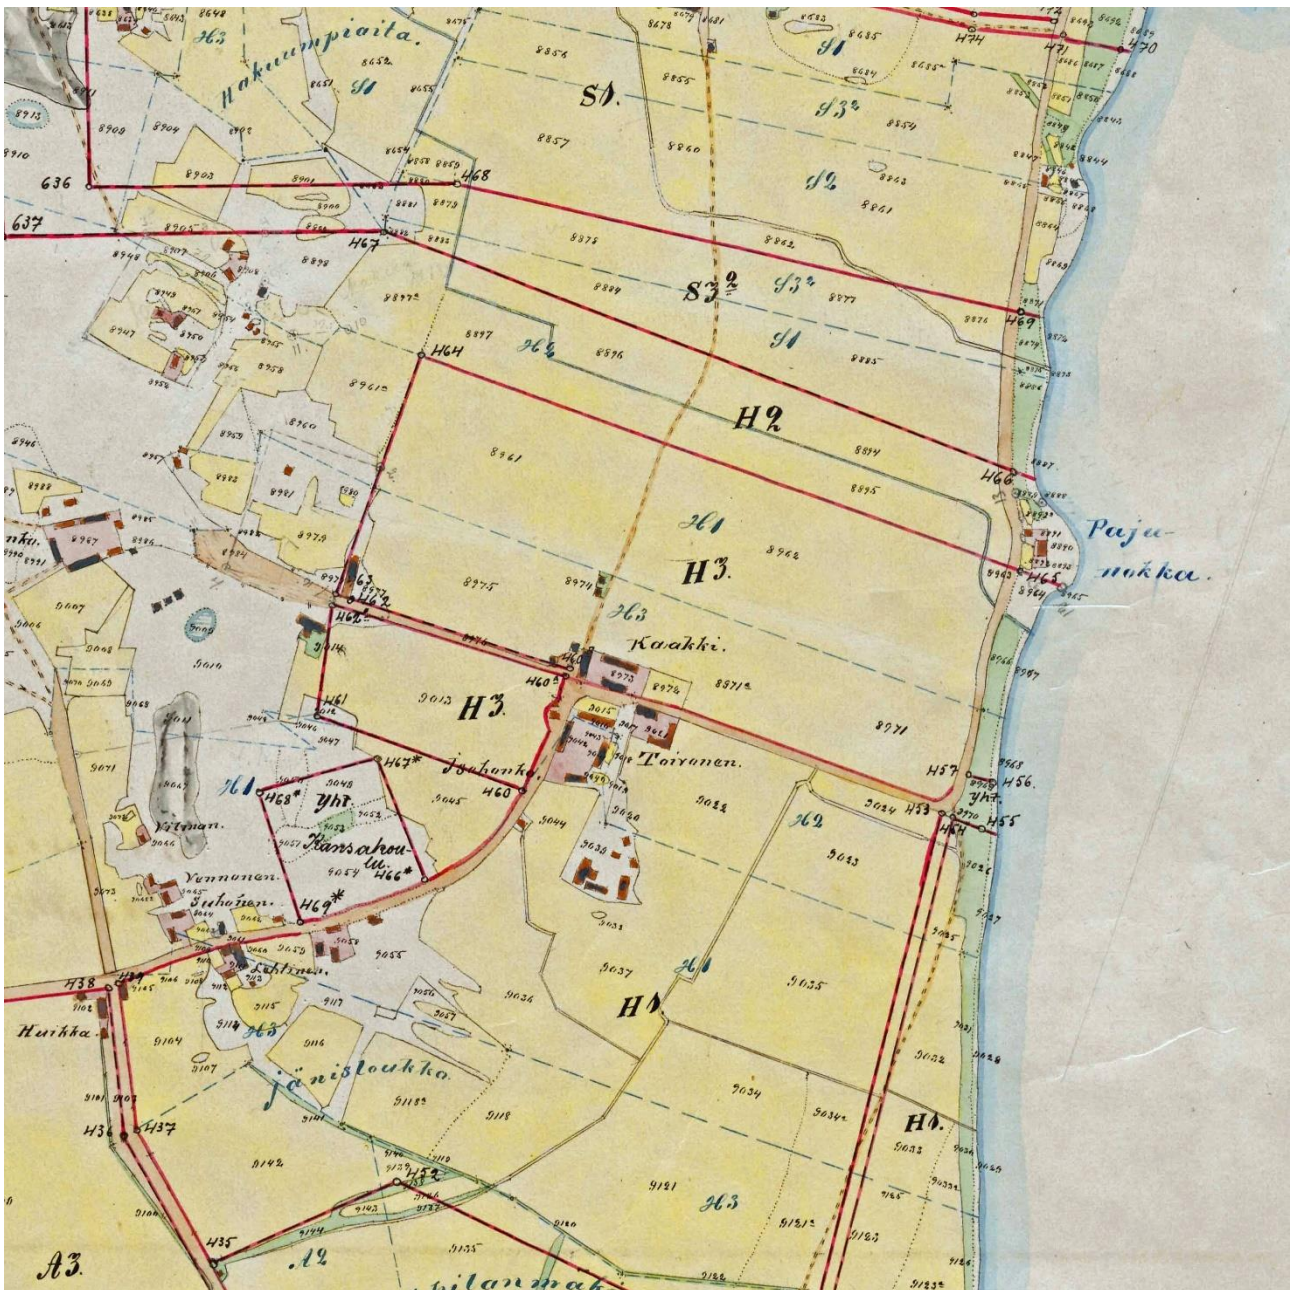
Hakuumpiaita.
S1.
636
H68
637
H67
S3²
H64
H2
H66
Paja-
nokka.
H3.
H65
Kaakki.
H3.
H62
H61
H60
Isohonka.
H67*
H68*
Yht.
Kansakoulu.
H66*
H69*
Toivonen.
H57
H56.
Yht.
H53
H54
H55
Ylimon.
Vennonen.
Isokoinen.
Lahtinen.
H38
H39
Huikka.
H1
Jänisloukka.
H1.
H36
H37
H52
H35
A3.
A2